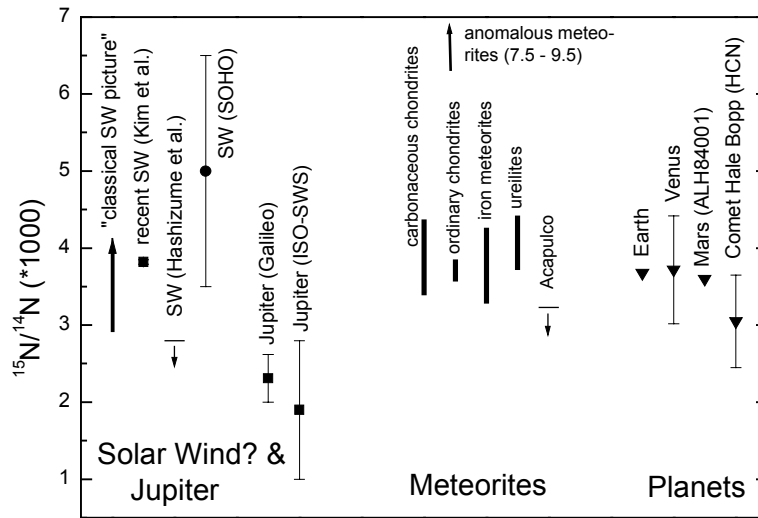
7

6

5

4

3

2

1

$^{15}N/^{14}N$ (*1000)

"classical SW picture"

recent SW (Kim et al.)

SW (Hashizume et al.)

SW (SOHO)

Jupiter (Galileo)

Jupiter (ISO-SWS)

Solar Wind? & Jupiter

anomalous meteorites (7.5 - 9.5)

carbonaceous chondrites

ordinary chondrites

iron meteorites

ureilites

Acapulco

Meteorites

Earth

Venus

Mars (ALH84001)

Comet Hale Bopp (HCN)

Planets